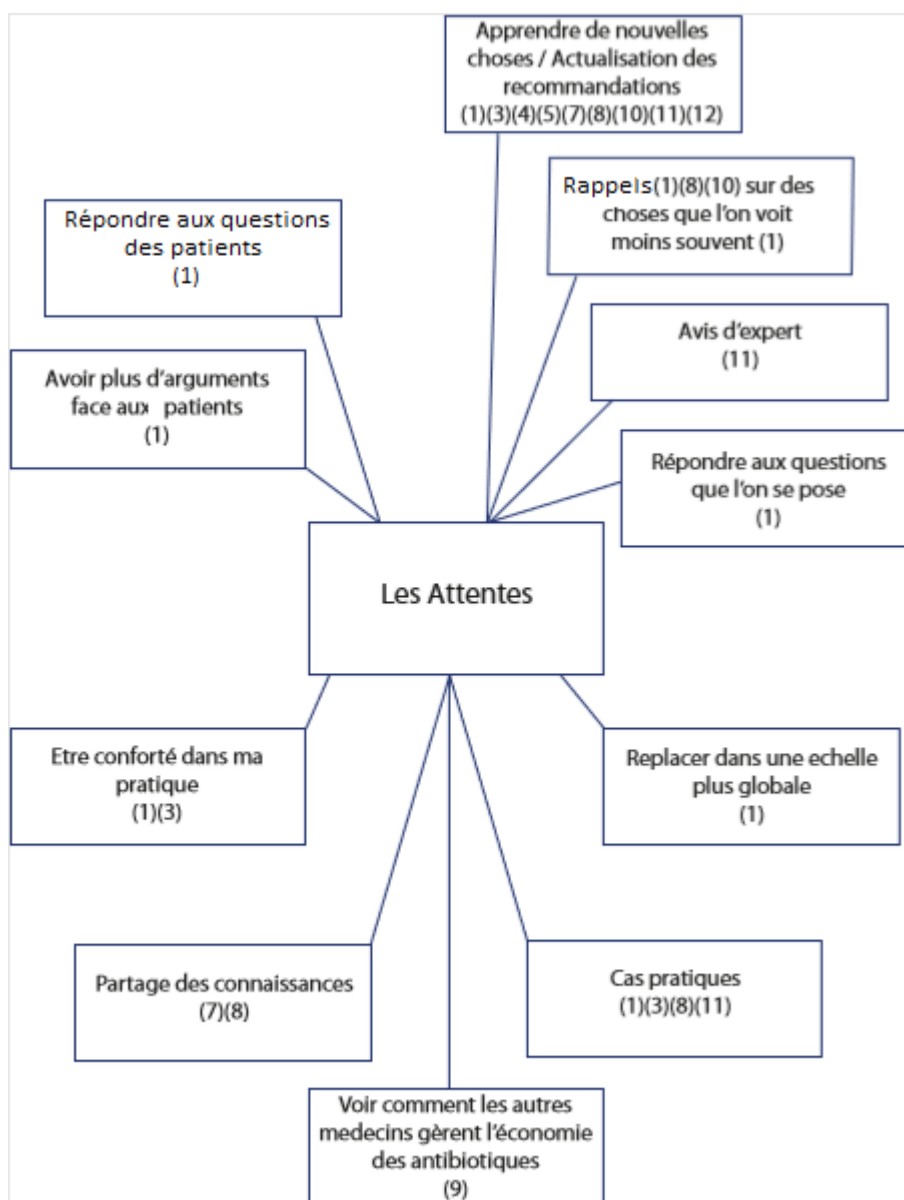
Apprendre de nouvelles choses / Actualisation des recommandations
(1)(3)(4)(5)(7)(8)(10)(11)(12)

Rappels(1)(8)(10) sur des choses que l'on voit moins souvent (1)

Répondre aux questions des patients
(1)

Avis d'expert
(11)

Avoir plus d'arguments face aux patients
(1)

Répondre aux questions que l'on se pose
(1)

Les Attentes

Etre conforté dans ma pratique
(1)(3)

Replacer dans une echelle plus globale
(1)

Partage des connaissances
(7)(8)

Cas pratiques
(1)(3)(8)(11)

Voir comment les autres medecins gèrent l'économie des antibiotiques
(9)